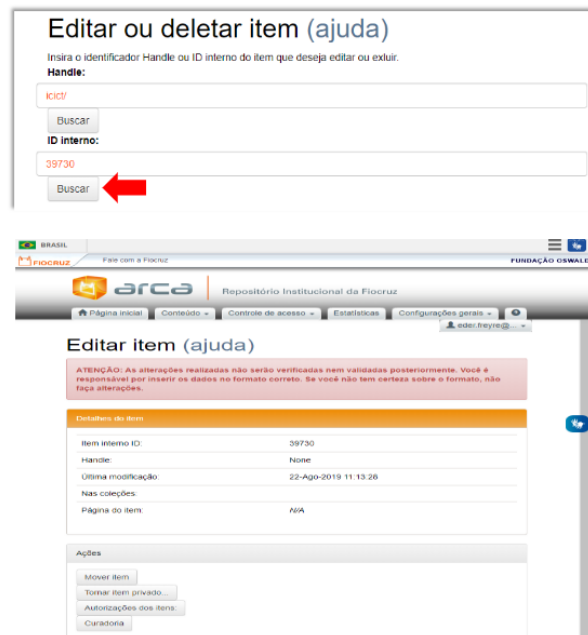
Editar ou deletar item (ajuda)

Insira o identificador Handle ou ID interno do item que deseja editar ou exluir.

Handle:

icict/

Buscar

ID interno:

39730

Buscar

BRASIL

FIOCRUZ Fale com a Fiocruz

FUNDAÇÃO OSWALD

arca Repositório Institucional da Fiocruz

Página inicial Conteúdo Controle de acesso Estatísticas Configurações gerais

eder.freyre@...

Editar item (ajuda)

ATENÇÃO: As alterações realizadas não serão verificadas nem validadas posteriormente. Você é responsável por inserir os dados no formato correto. Se você não tem certeza sobre o formato, não faça alterações.

Detalhes do item

| | |
|---|---|
| Item interno ID: | 39730 |
| Handle: | None |
| Última modificação: | 22-Ago-2019 11:13:28 |
| Nas coleções: | |
| Página do item: | N/A |

Ações

Mover item

Tornar item privado...

Autorizações dos itens:

Curadoria